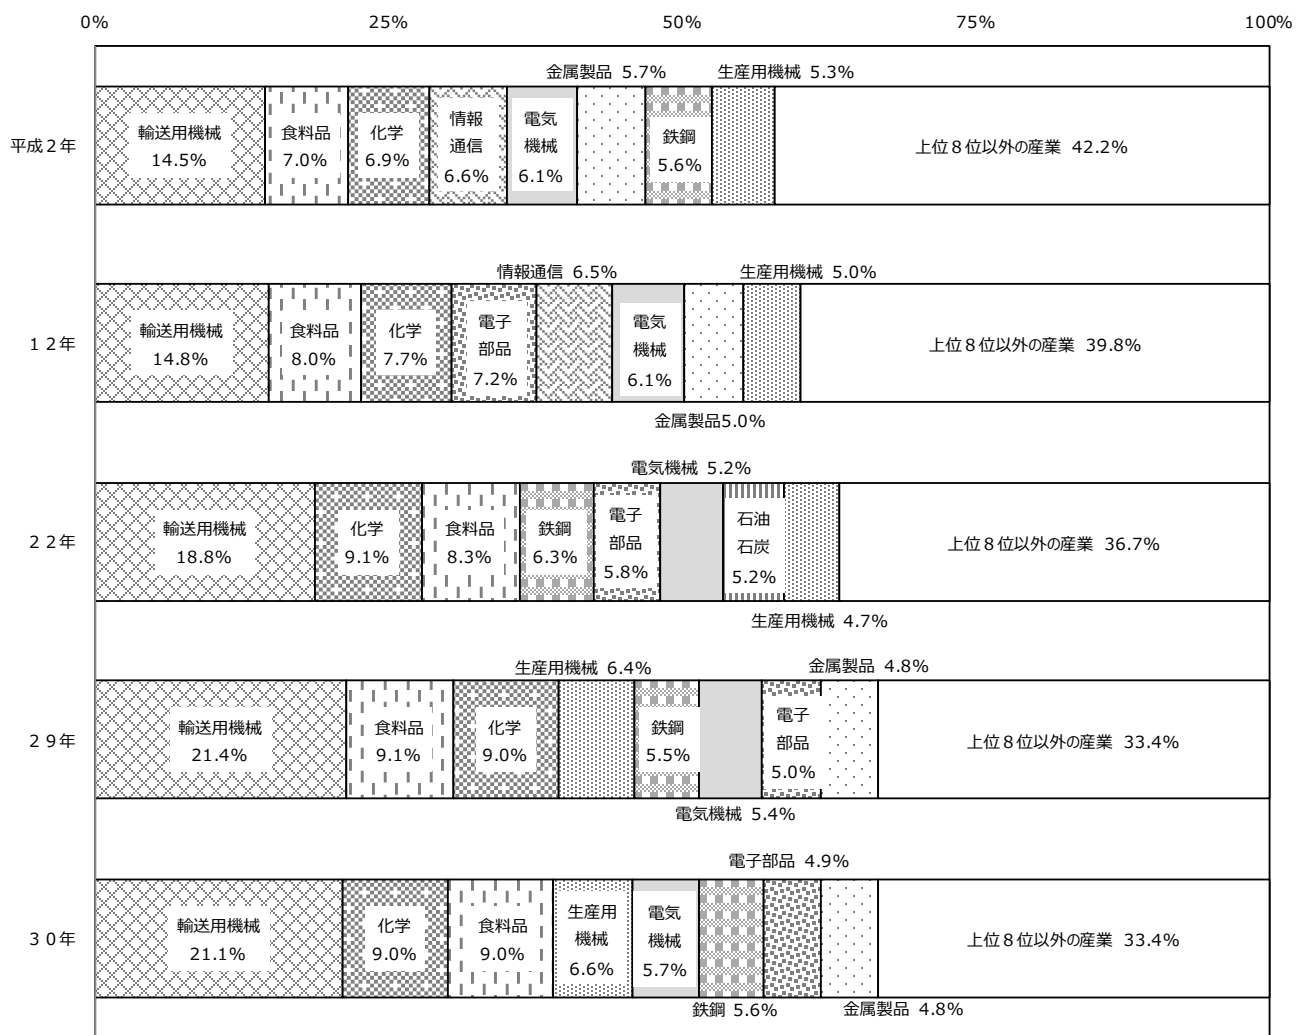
0% 25% 50% 75% 100%

金属製品 5.7% 生産用機械 5.3%

平成２年 輸送用機械 14.5% 食料品 7.0% 化学 6.9% 情報通信 6.6% 電気機械 6.1% 鉄鋼 5.6% 上位８位以外の産業 42.2%

情報通信 6.5% 生産用機械 5.0%

１２年 輸送用機械 14.8% 食料品 8.0% 化学 7.7% 電子部品 7.2% 電気機械 6.1% 上位８位以外の産業 39.8%

金属製品5.0%

電気機械 5.2%

２２年 輸送用機械 18.8% 化学 9.1% 食料品 8.3% 鉄鋼 6.3% 電子部品 5.8% 石油石炭 5.2% 上位８位以外の産業 36.7%

生産用機械 4.7%

生産用機械 6.4% 金属製品 4.8%

２９年 輸送用機械 21.4% 食料品 9.1% 化学 9.0% 鉄鋼 5.5% 電子部品 5.0% 上位８位以外の産業 33.4%

電気機械 5.4%

電子部品 4.9%

３０年 輸送用機械 21.1% 化学 9.0% 食料品 9.0% 生産用機械 6.6% 電気機械 5.7% 上位８位以外の産業 33.4%

鉄鋼 5.6% 金属製品 4.8%